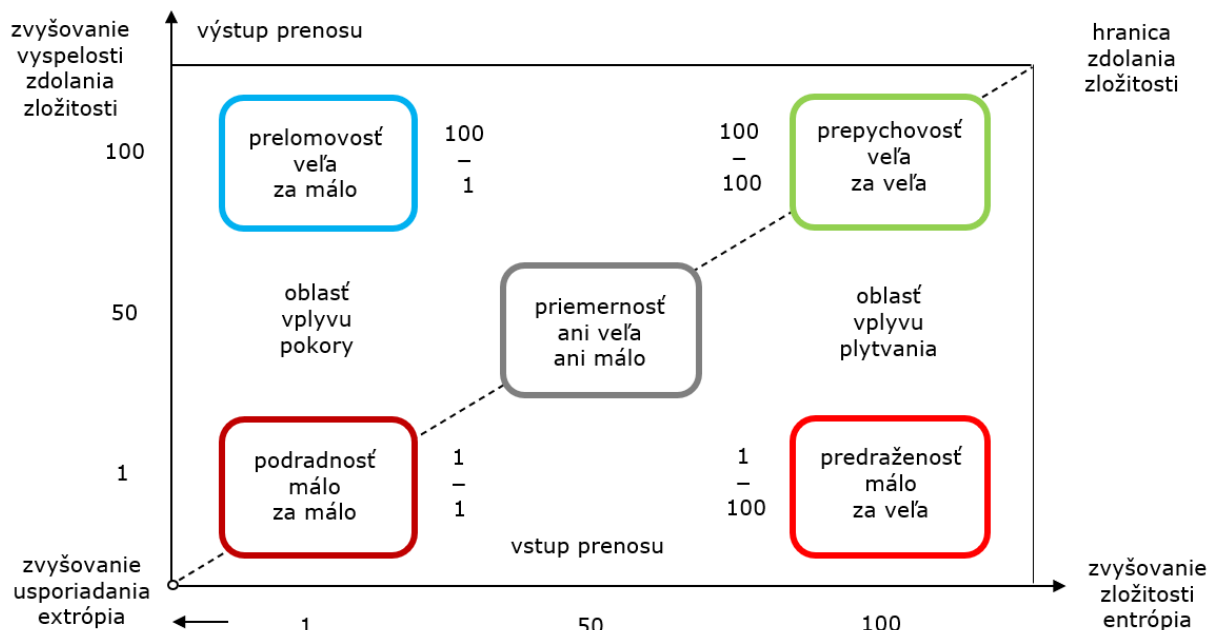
zvyšovanie vyspelosti zdolania zložitosti

výstup prenosu

hranica zdolania zložitosti

100

prelomovosť veľa za málo

100 – 1

100 – 100

prepychovosť veľa za veľa

50

oblasť vplyvu pokory

priemernosť ani veľa ani málo

oblasť vplyvu plytvania

1

podradnosť málo za málo

1 – 1

1 – 100

predraženosť málo za veľa

vstup prenosu

zvyšovanie usporiadania extrópia

zvyšovanie zložitosti entrópia

1

50

100